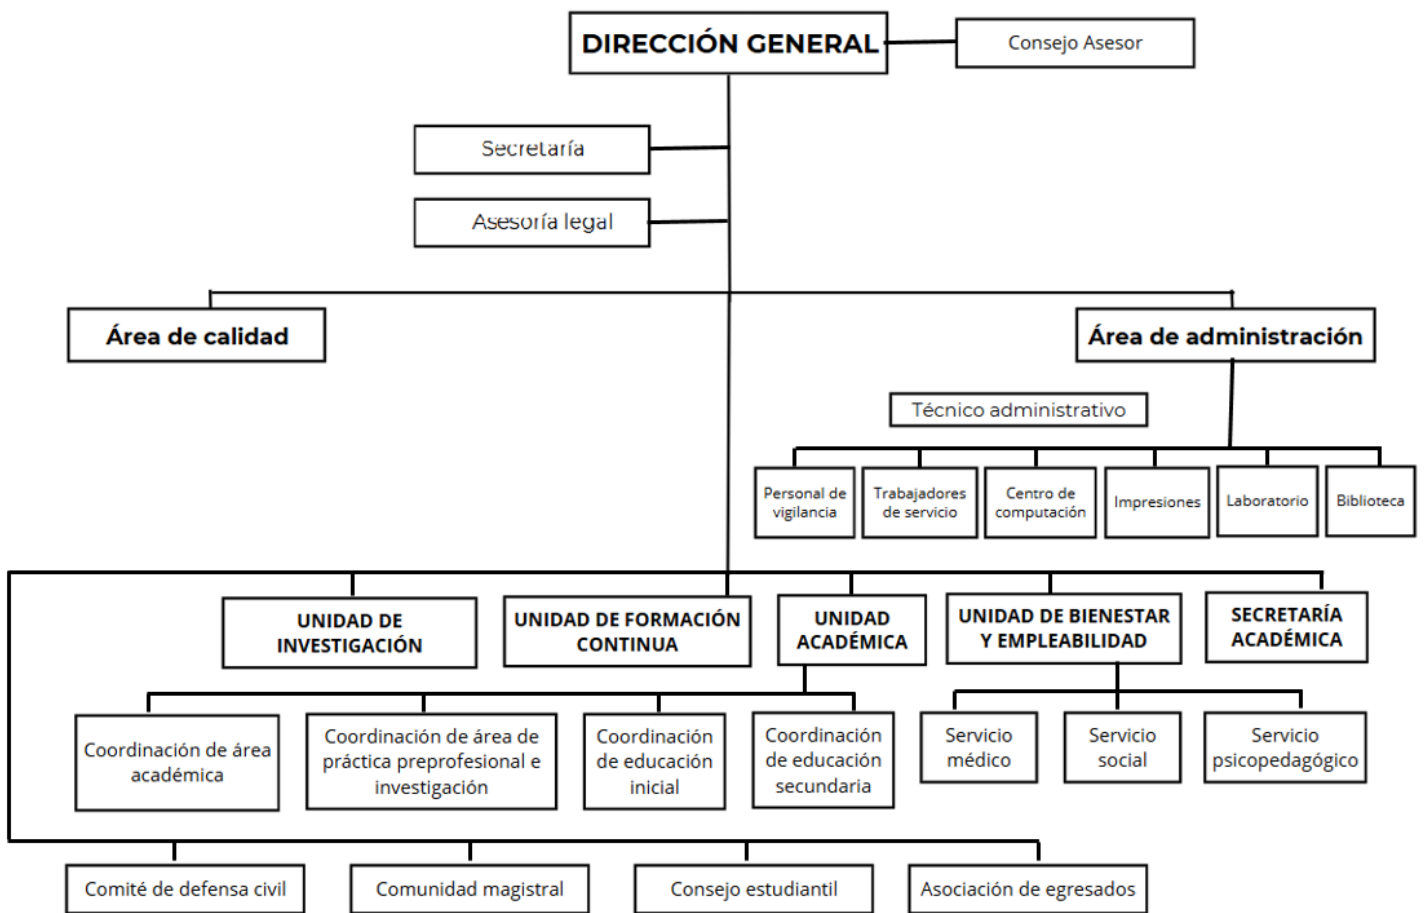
DIRECCIÓN GENERAL

Consejo Asesor

Secretaría

Asesoría legal

Área de calidad

Área de administración

Técnico administrativo

Personal de vigilancia

Trabajadores de servicio

Centro de computación

Impresiones

Laboratorio

Biblioteca

UNIDAD DE INVESTIGACIÓN

UNIDAD DE FORMACIÓN CONTINUA

UNIDAD ACADÉMICA

UNIDAD DE BIENESTAR Y EMPLEABILIDAD

SECRETARÍA ACADÉMICA

Coordinación de área académica

Coordinación de área de práctica preprofesional e investigación

Coordinación de educación inicial

Coordinación de educación secundaria

Servicio médico

Servicio social

Servicio psicopedagógico

Comité de defensa civil

Comunidad magistral

Consejo estudiantil

Asociación de egresados